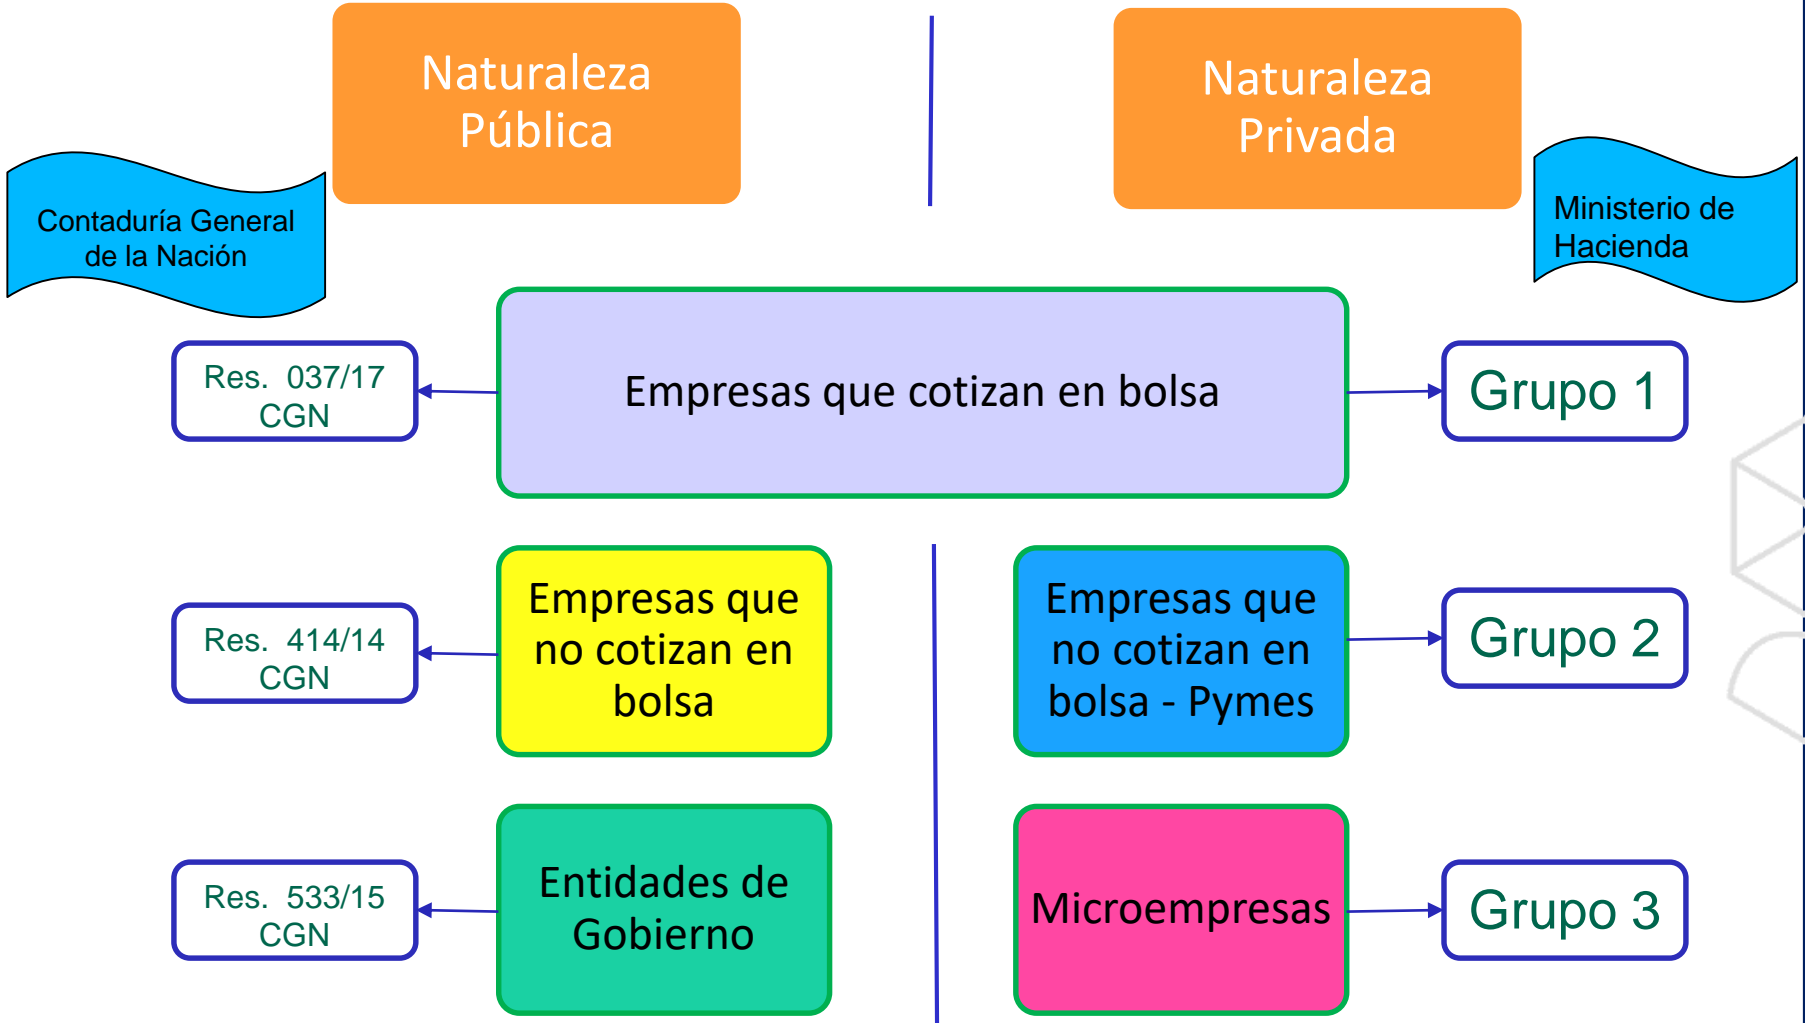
Naturaleza Pública

Naturaleza Privada

Contaduría General de la Nación

Ministerio de Hacienda

Res. 037/17 CGN

Empresas que cotizan en bolsa

Grupo 1

Res. 414/14 CGN

Empresas que no cotizan en bolsa

Empresas que no cotizan en bolsa - Pymes

Grupo 2

Res. 533/15 CGN

Entidades de Gobierno

Microempresas

Grupo 3